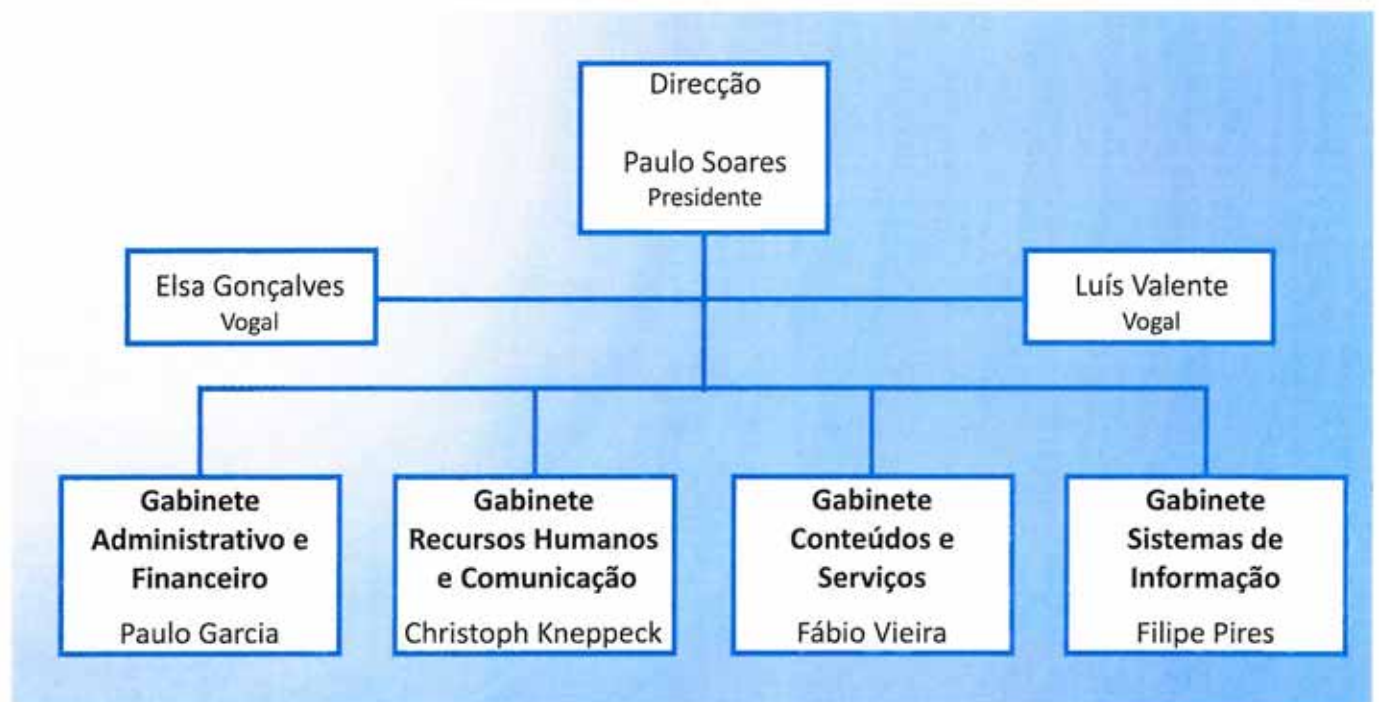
Direcção

Paulo Soares
Presidente

Elsa Gonçalves
Vogal

Luís Valente
Vogal

**Gabinete Administrativo e Financeiro**
Paulo Garcia

**Gabinete Recursos Humanos e Comunicação**
Christoph Kneppeck

**Gabinete Conteúdos e Serviços**
Fábio Vieira

**Gabinete Sistemas de Informação**
Filipe Pires